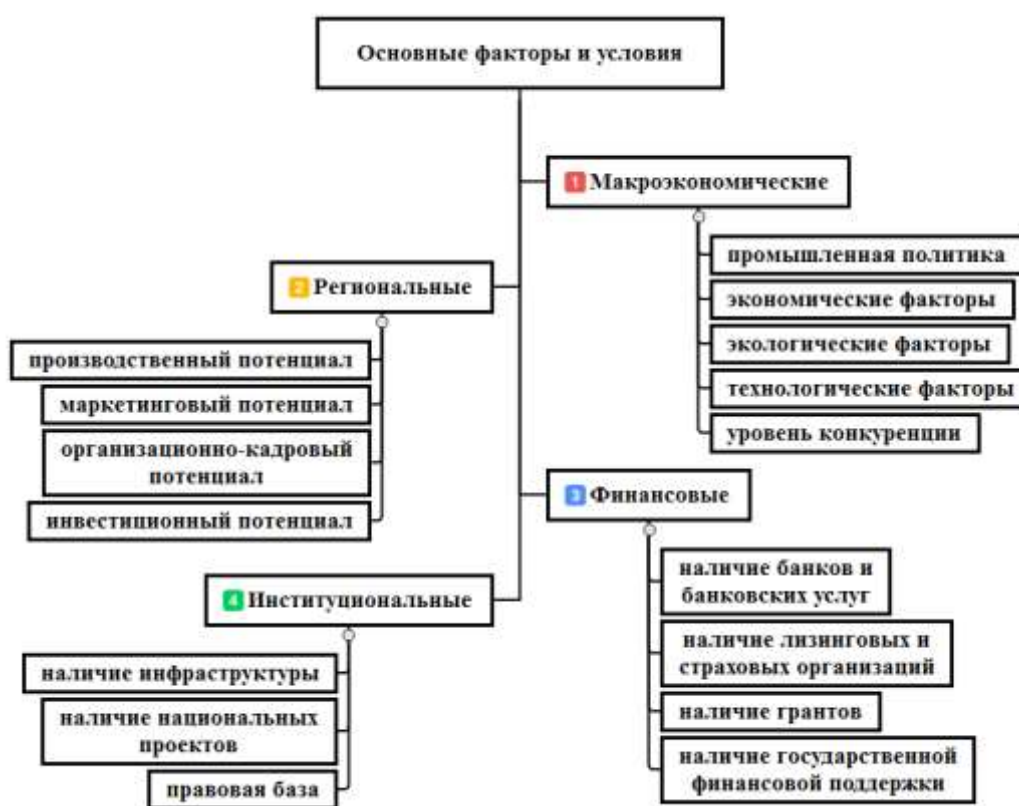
Основные факторы и условия

1 Макроэкономические

промышленная политика

экономические факторы

экологические факторы

технологические факторы

уровень конкуренции

2 Региональные

производственный потенциал

маркетинговый потенциал

организационно-кадровый потенциал

инвестиционный потенциал

3 Финансовые

наличие банков и банковских услуг

наличие лизинговых и страховых организаций

наличие грантов

наличие государственной финансовой поддержки

4 Институциональные

наличие инфраструктуры

наличие национальных проектов

правовая база